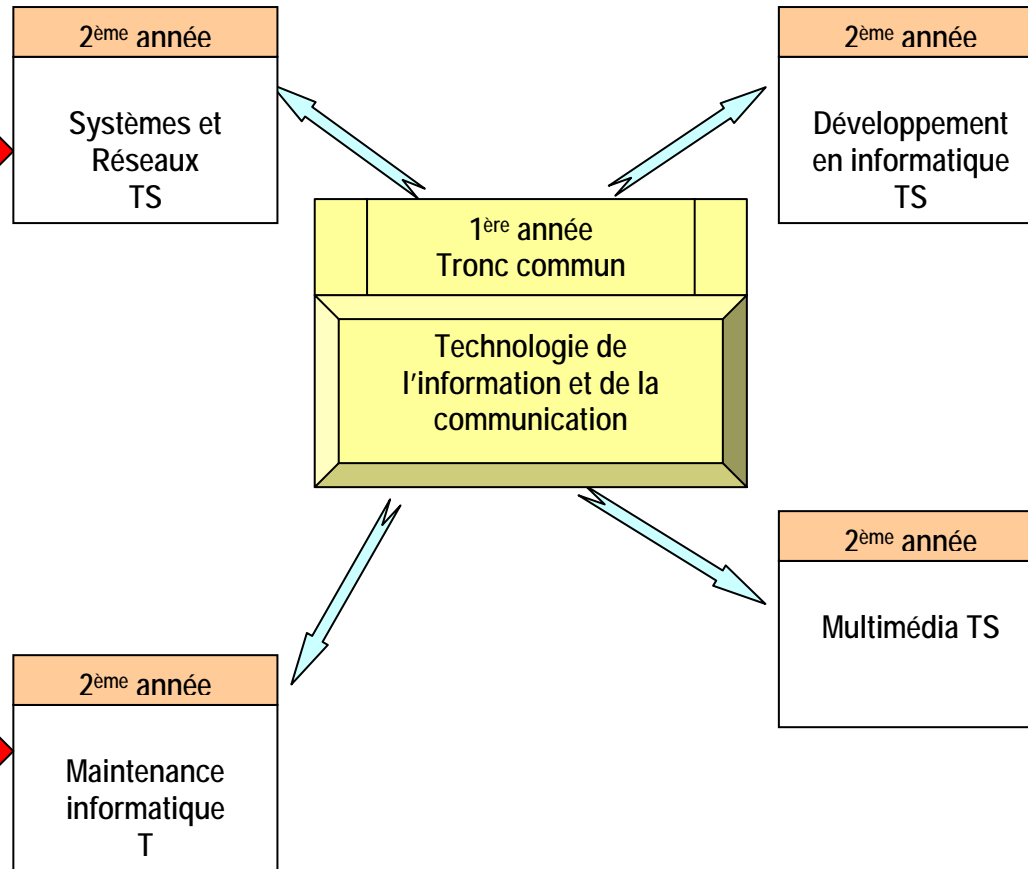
2<sup>ème</sup> année

Systèmes et Réseaux TS

2<sup>ème</sup> année

Développement en informatique TS

1<sup>ère</sup> année Tronc commun

Technologie de l'information et de la communication

2<sup>ème</sup> année

Multimédia TS

2<sup>ème</sup> année

Maintenance informatique T